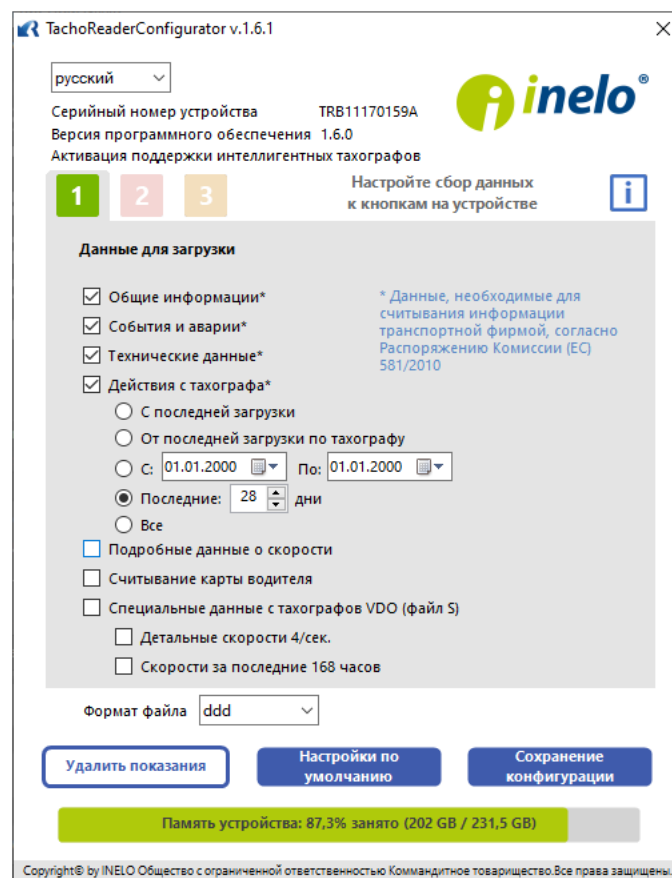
TachoReaderConfigurator v.1.6.1

русский

Серийный номер устройства TRB11170159A
Версия программного обеспечения 1.6.0
Активация поддержки интеллигентных тахографов

inelo®

1 2 3

Настройте сбор данных к кнопкам на устройстве

i

Данные для загрузки

☑ Общие информации*
☑ События и аварии*
☑ Технические данные*
☑ Действия с тахографа*

* Данные, необходимые для считывания информации транспортной фирмой, согласно Распоряжению Комиссии (ЕС) 581/2010

С последней загрузки
От последней загрузки по тахографу
С: 01.01.2000 По: 01.01.2000
Последние: 28 дни
Все

☐ Подробные данные о скорости
☐ Считывание карты водителя
☐ Специальные данные с тахографов VDO (файл S)
☐ Детальные скорости 4/сек.
☐ Скорости за последние 168 часов

Формат файла ddd

Удалить показания
Настройки по умолчанию
Сохранение конфигурации

Память устройства: 87,3% занято (202 GB / 231,5 GB)

Copyright© by INELO Общество с ограниченной ответственностью Коммандитное товарищество.Все права защищены